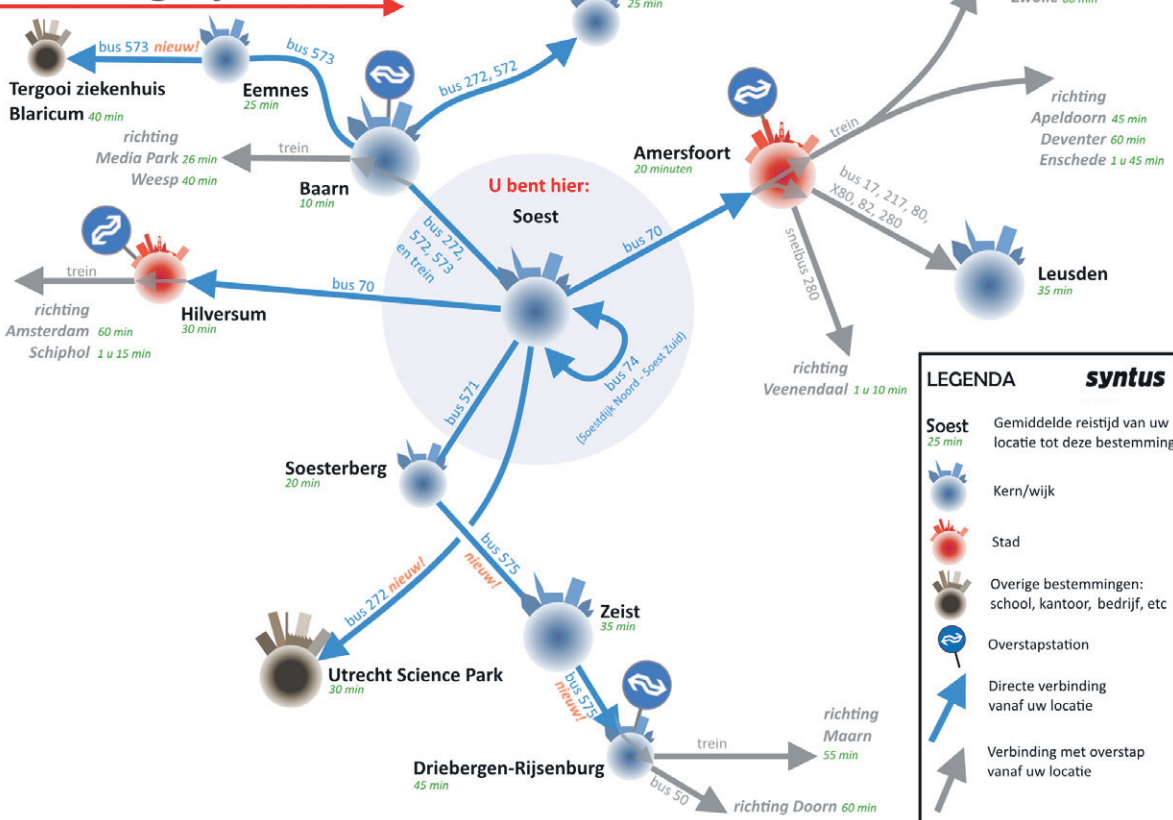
25 min

Zwolle 60 min

bus 573 nieuw!

Tergooi ziekenhuis Blaricum 40 min

bus 573

Eemnes 25 min

bus 272, 572

richting Media Park 26 min Weesp 40 min

trein

Baarn 10 min

trein

richting Apeldoorn 45 min Deventer 60 min Enschede 1 u 45 min

Amersfoort 20 minuten

bus 17, 217, 80, X80, 82, 280

snelbus 280

Leusden 35 min

U bent hier: Soest

bus 272, 572, 573 en trein

bus 70

trein

Hilversum 30 min

bus 70

richting Amsterdam 60 min Schiphol 1 u 15 min

bus 74 (Soestdijk Noord - Soest Zuid)

richting Veenendaal 1 u 10 min

bus 571

Soesterberg 20 min

bus 575 nieuw!

bus 272 nieuw!

Zeist 35 min

Utrecht Science Park 30 min

bus 575 nieuw!

trein

richting Maarn 55 min

Driebergen-Rijsenburg 45 min

bus 50

richting Doorn 60 min

LEGENDA syntus

Soest 25 min Gemiddelde reistijd van uw locatie tot deze bestemming

Kern/wijk

Stad

Overige bestemmingen: school, kantoor, bedrijf, etc

Overstapstation

Directe verbinding vanaf uw locatie

Verbinding met overstap vanaf uw locatie